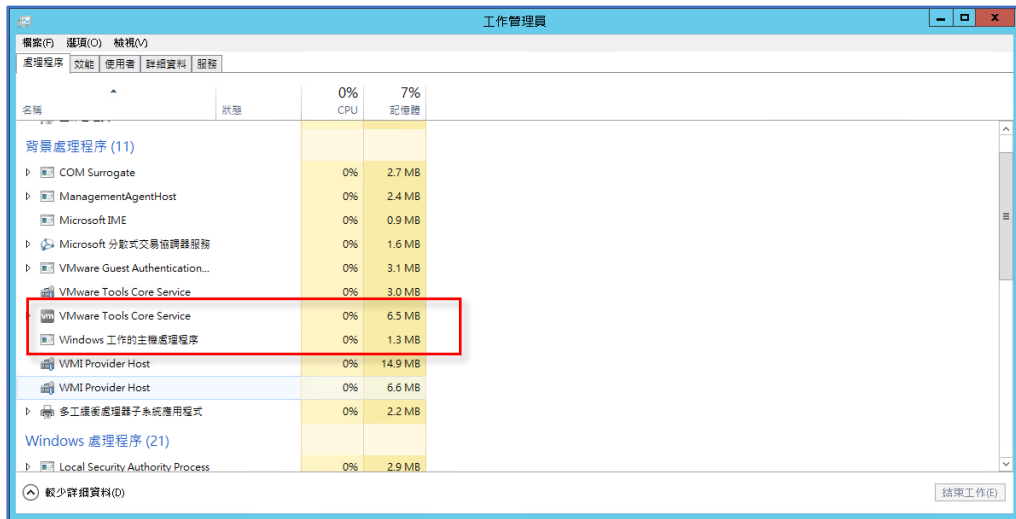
工作管理員

檔案(F) 選項(O) 檢視(V)

處理程序 效能 使用者 詳細資料 服務

| 名稱 | 狀態 | 0% CPU | 7% 記憶體 |
|---|---|---|---|
| 背景處理程序 (11) | | | |
| COM Surrogate | | 0% | 2.7 MB |
| ManagementAgentHost | | 0% | 2.4 MB |
| Microsoft IME | | 0% | 0.9 MB |
| Microsoft 分散式交易協調器服務 | | 0% | 1.6 MB |
| VMware Guest Authentication... | | 0% | 3.1 MB |
| VMware Tools Core Service | | 0% | 3.0 MB |
| VMware Tools Core Service | | 0% | 6.5 MB |
| Windows 工作的主機處理程序 | | 0% | 1.3 MB |
| WMI Provider Host | | 0% | 14.9 MB |
| WMI Provider Host | | 0% | 6.6 MB |
| 多工緩衝處理器子系統應用程式 | | 0% | 2.2 MB |
| Windows 處理程序 (21) | | | |
| Local Security Authority Process | | 0% | 2.9 MB |

較少詳細資料(D)

結束工作(E)